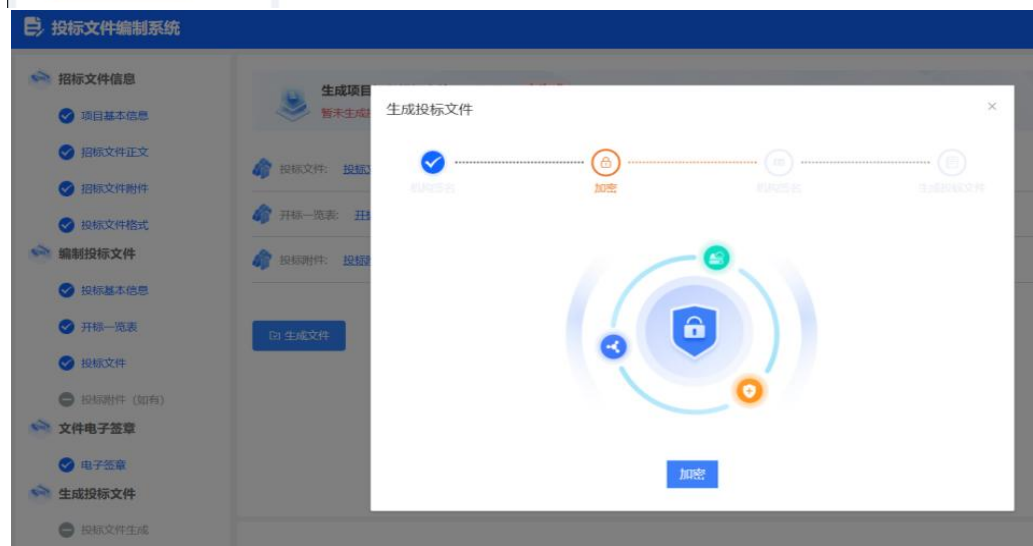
投标文件编制系统

招标文件信息
项目基本信息
招标文件正文
招标文件附件
投标文件格式
编制投标文件
投标基本信息
开标一览表
投标文件
投标附件（如有）
文件电子签章
电子签章
生成投标文件
投标文件生成

生成项目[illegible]
暂未生成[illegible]
投标文件：投标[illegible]
开标一览表：开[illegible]
投标附件：投标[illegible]
生成文件

生成投标文件
×
机构签名
加密
机构签名
生成投标文件
加密